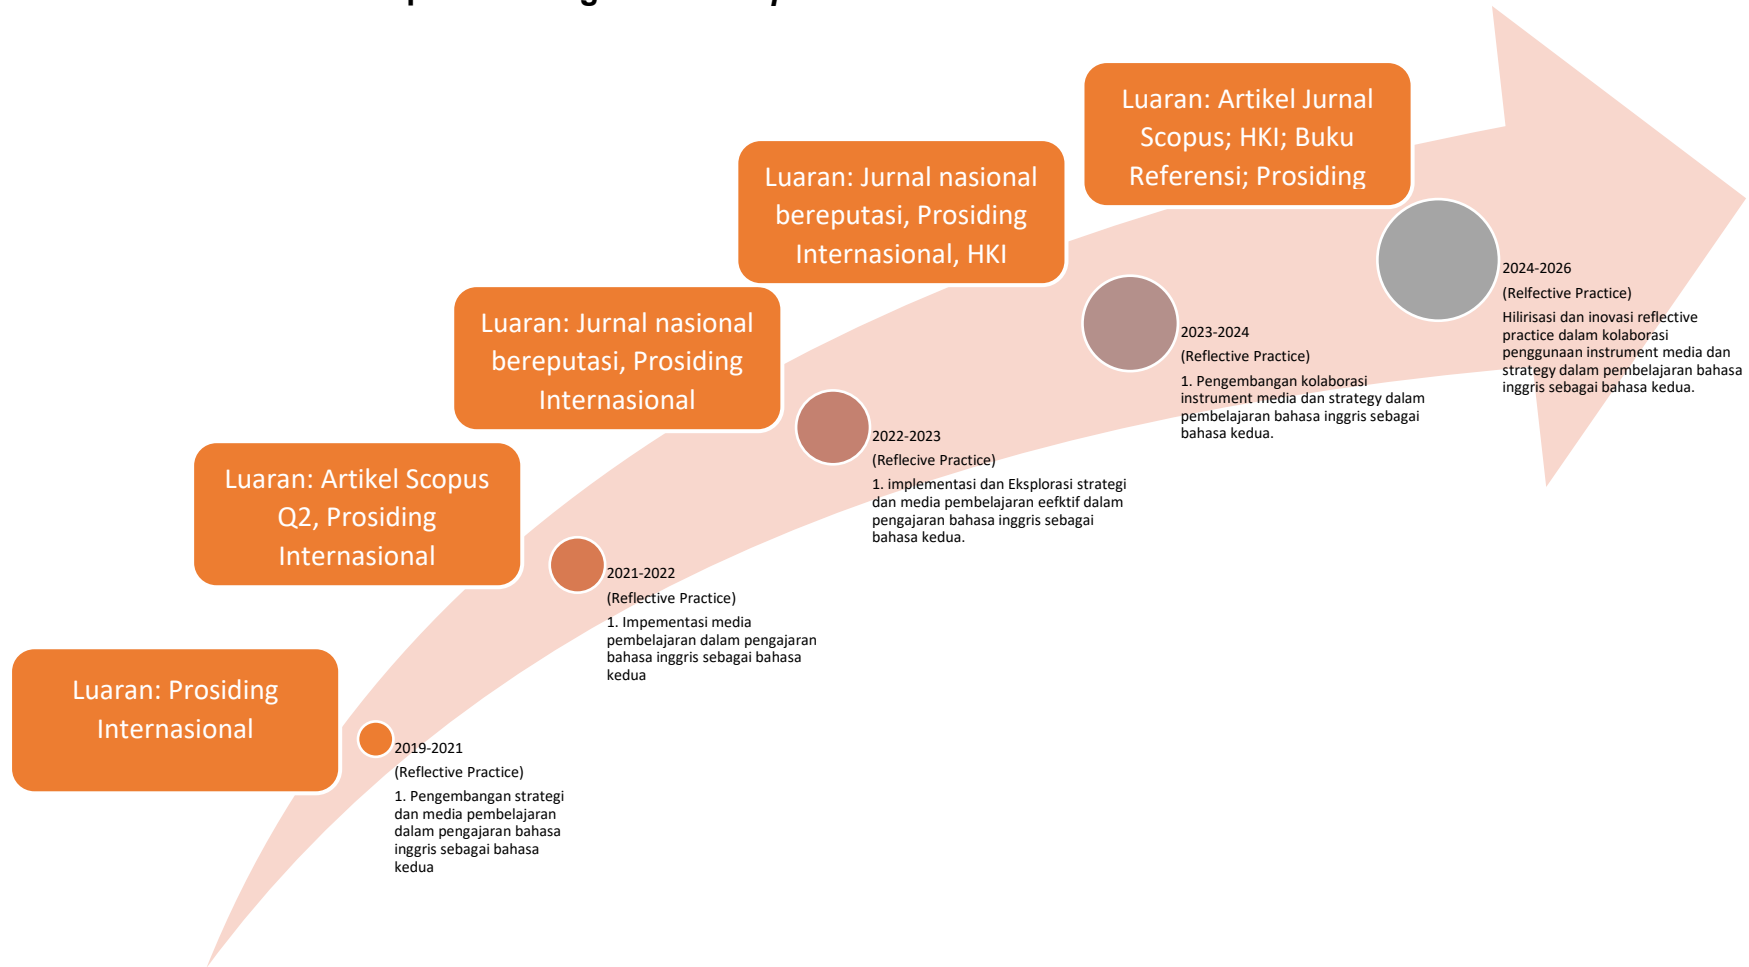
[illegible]

Luaran: Prosiding Internasional

2019-2021
(Reflective Practice)
1. Pengembangan strategi dan media pembelajaran dalam pengajaran bahasa inggris sebagai bahasa kedua

Luaran: Artikel Scopus Q2, Prosiding Internasional

2021-2022
(Reflective Practice)
1. Impementasi media pembelajaran dalam pengajaran bahasa inggris sebagai bahasa kedua

Luaran: Jurnal nasional bereputasi, Prosiding Internasional

2022-2023
(Reflecive Practice)
1. implementasi dan Eksplorasi strategi dan media pembelajaran eefktif dalam pengajaran bahasa inggris sebagai bahasa kedua.

Luaran: Jurnal nasional bereputasi, Prosiding Internasional, HKI

2023-2024
(Reflective Practice)
1. Pengembangan kolaborasi instrument media dan strategy dalam pembelajaran bahasa inggris sebagai bahasa kedua.

Luaran: Artikel Jurnal Scopus; HKI; Buku Referensi; Prosiding

2024-2026
(Relfective Practice)
Hilirisasi dan inovasi reflective practice dalam kolaborasi penggunaan instrument media dan strategy dalam pembelajaran bahasa inggris sebagai bahasa kedua.